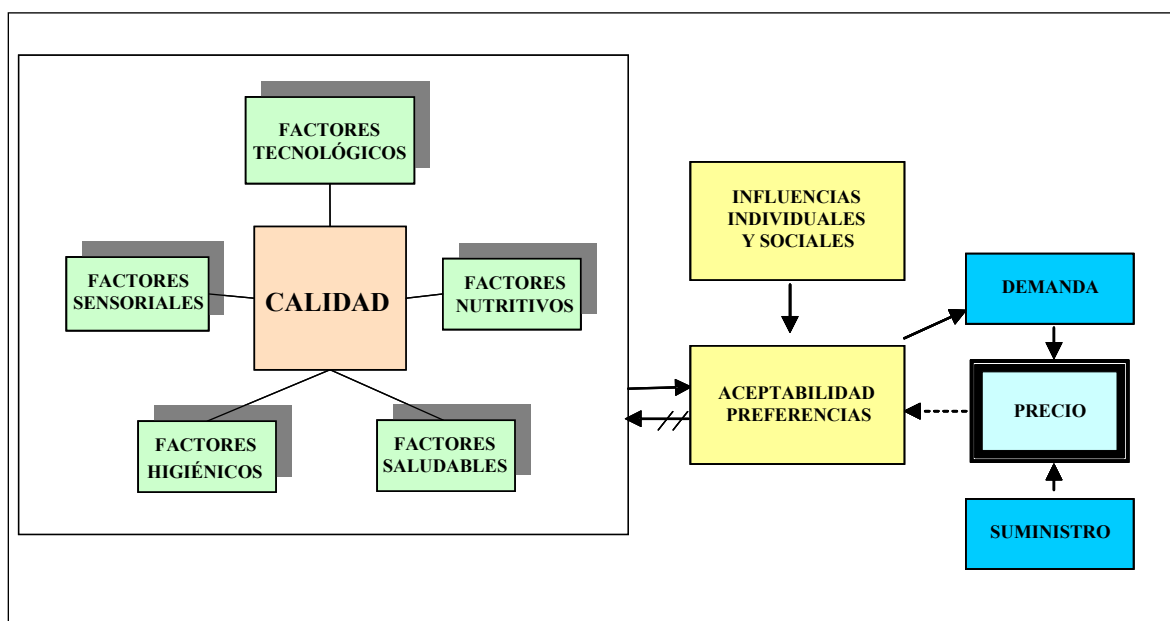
FACTORES TECNOLÓGICOS

FACTORES SENSORIALES

CALIDAD

FACTORES NUTRITIVOS

FACTORES HIGIÉNICOS

FACTORES SALUDABLES

INFLUENCIAS INDIVIDUALES Y SOCIALES

ACEPTABILIDAD PREFERENCIAS

DEMANDA

PRECIO

SUMINISTRO